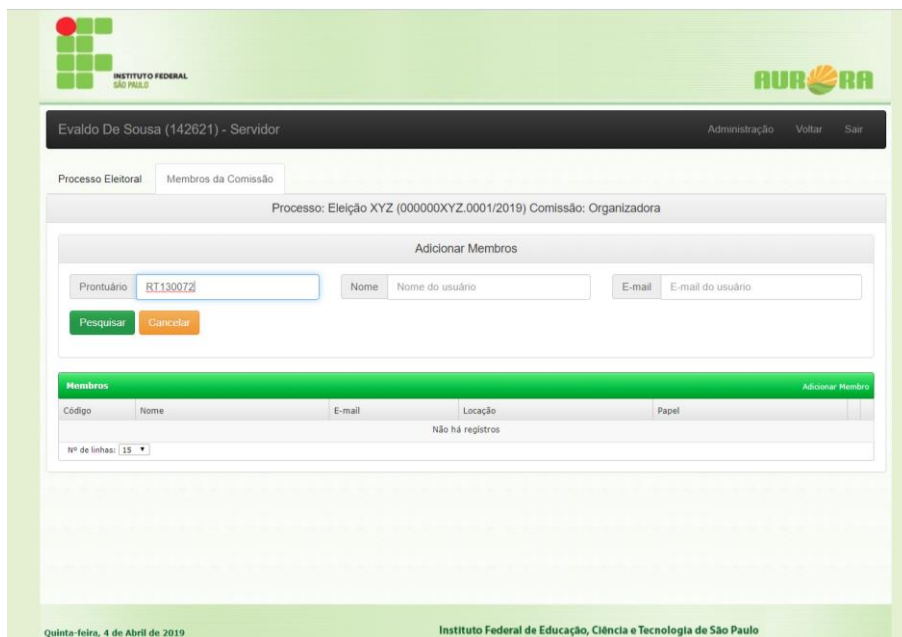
INSTITUTO FEDERAL
SÃO PAULO

AURORA

Evaldo De Sousa (142621) - Servidor

Administração Voltar Sair

Processo Eleitoral Membros da Comissão

Processo: Eleição XYZ (000000XYZ.0001/2019) Comissão: Organizadora

Adicionar Membros

Prontuário RT130072

Nome Nome do usuário

E-mail E-mail do usuário

Pesquisar Cancelar

Membros

Adicionar Membro

| Código | Nome | E-mail | Locação | Papel |
|---|---|---|---|---|
| Não há registros | | | | |

Nº de linhas: 15

Quinta-feira, 4 de Abril de 2019

Instituto Federal de Educação, Ciência e Tecnologia de São Paulo